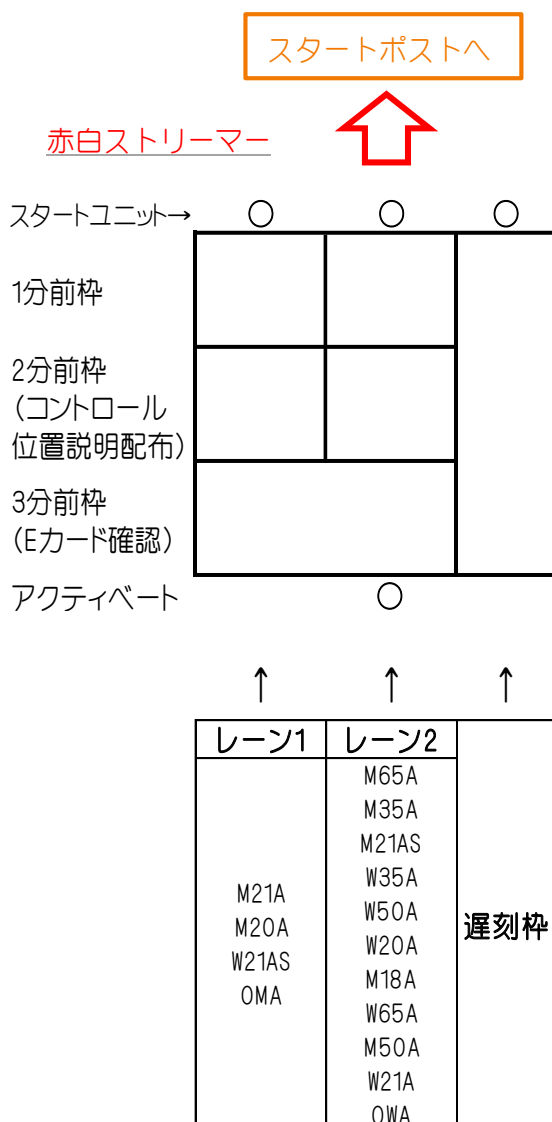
スタートポストへ

赤白ストリーマー

スタートユニット→ ○ ○ ○

1分前枠

2分前枠
(コントロール位置説明配布)

3分前枠
(Eカード確認)

アクティベート ○

↑ ↑ ↑

| レーン1 | レーン2 | |
|---|---|---|
| M21A<br>M20A<br>W21AS<br>OMA | M65A<br>M35A<br>M21AS<br>W35A<br>W50A<br>W20A<br>M18A<br>W65A<br>M50A<br>W21A<br>OWA | 遅刻枠 |